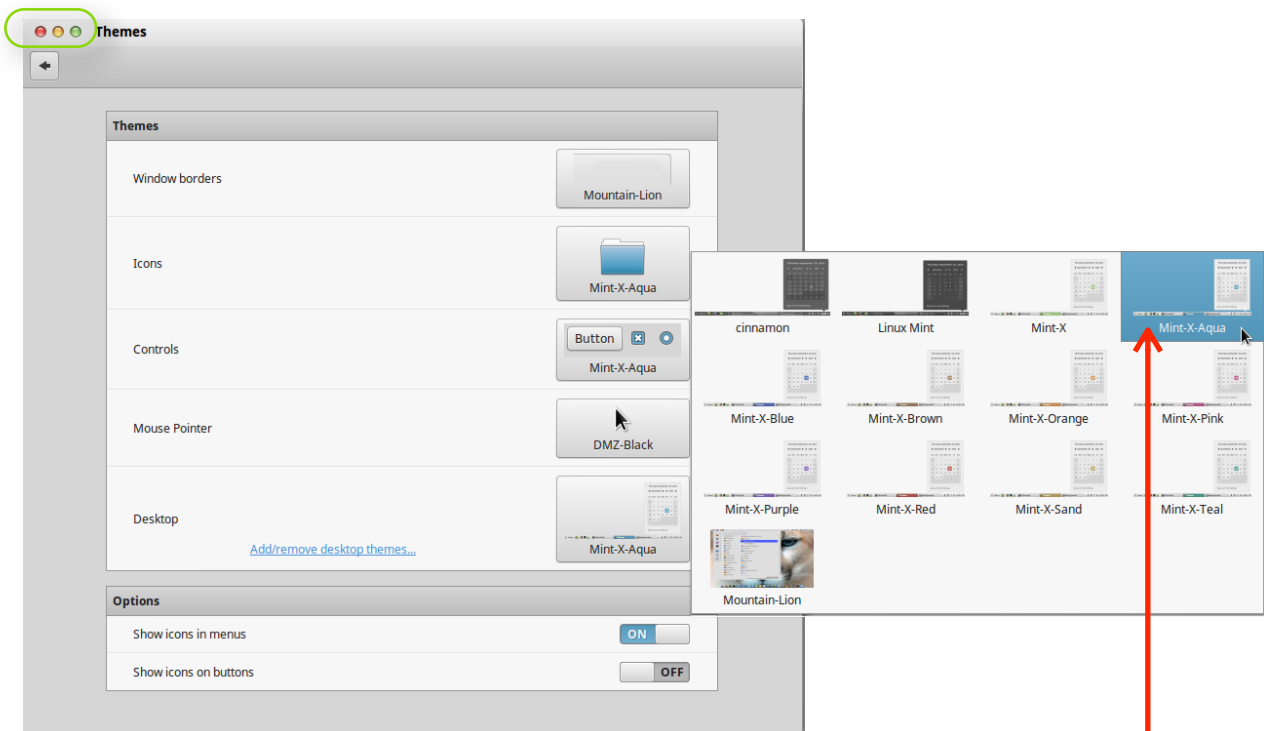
Themes

Themes

Window borders

Mountain-Lion

Icons

Mint-X-Aqua

Controls

Button

Mint-X-Aqua

Mouse Pointer

DMZ-Black

Desktop

Add/remove desktop themes...

Mint-X-Aqua

Options

Show icons in menus

ON

Show icons on buttons

OFF

cinnamon

Linux Mint

Mint-X

Mint-X-Aqua

Mint-X-Blue

Mint-X-Brown

Mint-X-Orange

Mint-X-Pink

Mint-X-Purple

Mint-X-Red

Mint-X-Sand

Mint-X-Teal

Mountain-Lion